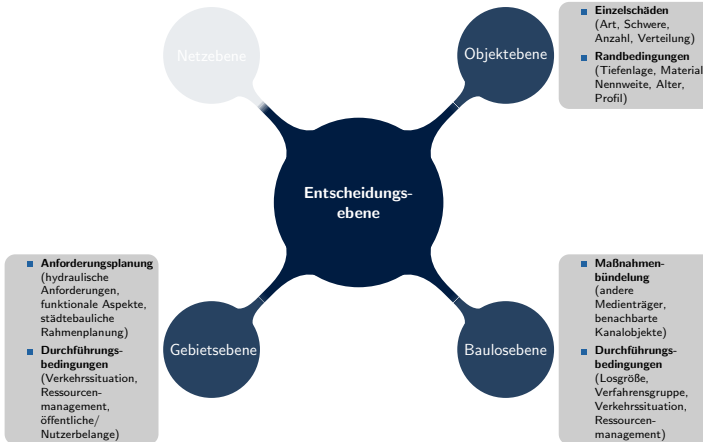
Netzebene

Objektebene

Einzelschäden (Art, Schwere, Anzahl, Verteilung)

Randbedingungen (Tiefenlage, Material, Nennweite, Alter, Profil)

Entscheidungs-ebene

Anforderungsplanung (hydraulische Anforderungen, funktionale Aspekte, städtebauliche Rahmenplanung)

Durchführungs-bedingungen (Verkehrssituation, Ressourcen-management, öffentliche/ Nutzerbelange)

Gebietsebene

Baulosebene

Maßnahmen-bündelung (andere Medienträger, benachbarte Kanalobjekte)

Durchführungs-bedingungen (Losgröße, Verfahrensgruppe, Verkehrssituation, Ressourcen-management)